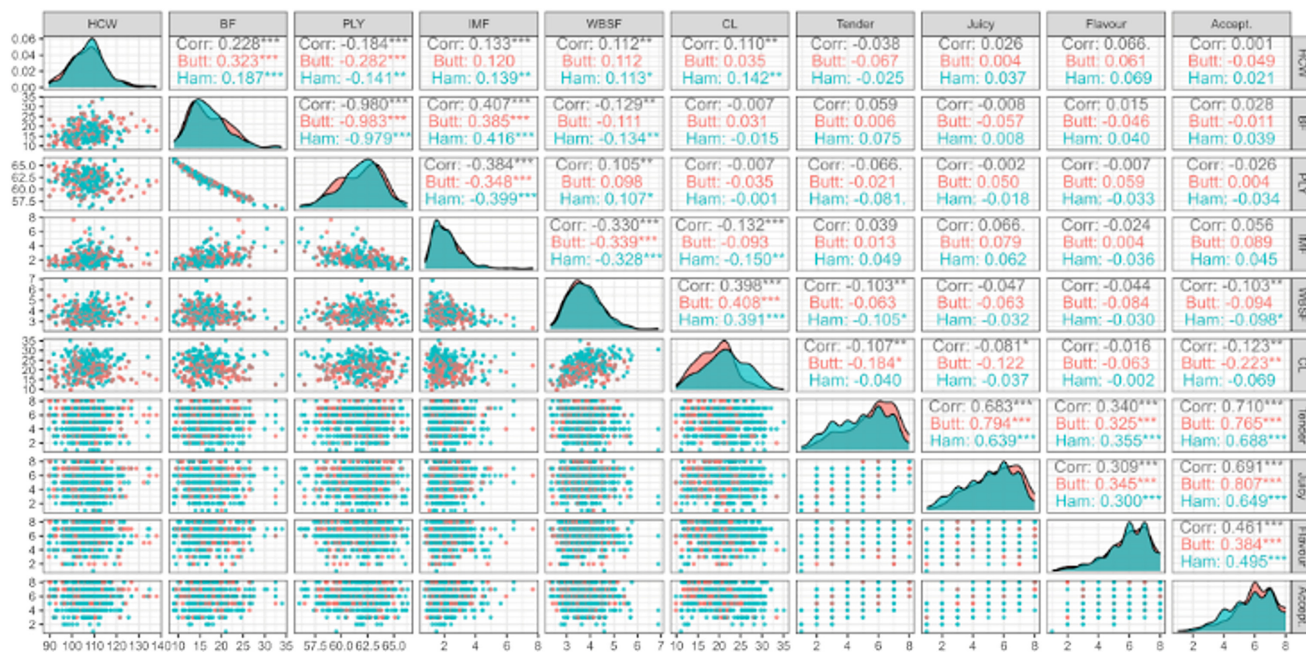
| | HCW | BF | PLY | IMF | WBSF | CL | Tender | Juicy | Flavour | Accept. | |
|---|---|---|---|---|---|---|---|---|---|---|---|
| 0.06 0.04 0.02 0.00 | | Corr: 0.228*** Butt: 0.323*** Ham: 0.187*** | Corr: -0.184*** Butt: -0.282*** Ham: -0.141** | Corr: 0.133*** Butt: 0.120 Ham: 0.139** | Corr: 0.112** Butt: 0.112 Ham: 0.113* | Corr: 0.110** Butt: 0.035 Ham: 0.142** | Corr: -0.038 Butt: -0.067 Ham: -0.025 | Corr: 0.026 Butt: 0.004 Ham: 0.037 | Corr: 0.066. Butt: 0.061 Ham: 0.069 | Corr: 0.001 Butt: -0.049 Ham: 0.021 | HCW |
| 35 30 25 20 15 10 | | | Corr: -0.980*** Butt: -0.983*** Ham: -0.979*** | Corr: 0.407*** Butt: 0.385*** Ham: 0.416*** | Corr: -0.129** Butt: -0.111 Ham: -0.134** | Corr: -0.007 Butt: 0.031 Ham: -0.015 | Corr: 0.059 Butt: 0.006 Ham: 0.075 | Corr: -0.008 Butt: -0.057 Ham: 0.008 | Corr: 0.015 Butt: -0.046 Ham: 0.040 | Corr: 0.028 Butt: -0.011 Ham: 0.039 | BF |
| 65.0 62.5 60.0 57.5 | | | | Corr: -0.384*** Butt: -0.348*** Ham: -0.399*** | Corr: 0.105** Butt: 0.098 Ham: 0.107* | Corr: -0.007 Butt: -0.035 Ham: -0.001 | Corr: -0.066. Butt: -0.021 Ham: -0.081. | Corr: -0.002 Butt: 0.050 Ham: -0.018 | Corr: -0.007 Butt: 0.059 Ham: -0.033 | Corr: -0.026 Butt: 0.004 Ham: -0.034 | PLY |
| 8 6 4 2 | | | | | Corr: -0.330*** Butt: -0.339*** Ham: -0.328*** | Corr: -0.132*** Butt: -0.093 Ham: -0.150** | Corr: 0.039 Butt: 0.013 Ham: 0.049 | Corr: 0.066. Butt: 0.079 Ham: 0.062 | Corr: -0.024 Butt: 0.004 Ham: -0.036 | Corr: 0.056 Butt: 0.089 Ham: 0.045 | IMF |
| 7 6 5 4 3 | | | | | | Corr: 0.398*** Butt: 0.408*** Ham: 0.391*** | Corr: -0.103** Butt: -0.063 Ham: -0.105* | Corr: -0.047 Butt: -0.063 Ham: -0.032 | Corr: -0.044 Butt: -0.084 Ham: -0.030 | Corr: -0.103** Butt: -0.094 Ham: -0.098* | WBSF |
| 35 30 25 20 15 10 | | | | | | | Corr: -0.107** Butt: -0.184* Ham: -0.040 | Corr: -0.081* Butt: -0.122 Ham: -0.037 | Corr: -0.016 Butt: -0.063 Ham: -0.002 | Corr: -0.123** Butt: -0.223** Ham: -0.069 | CL |
| 8 6 4 2 | | | | | | | | Corr: 0.683*** Butt: 0.794*** Ham: 0.639*** | Corr: 0.340*** Butt: 0.325*** Ham: 0.355*** | Corr: 0.710*** Butt: 0.765*** Ham: 0.688*** | Tender |
| 8 6 4 2 | | | | | | | | | Corr: 0.309*** Butt: 0.345*** Ham: 0.300*** | Corr: 0.691*** Butt: 0.807*** Ham: 0.649*** | Juicy |
| 8 6 4 2 | | | | | | | | | | Corr: 0.461*** Butt: 0.384*** Ham: 0.495*** | Flavour |
| 8 6 4 2 | | | | | | | | | | | Accept. |
| | 90 100 110 120 130 140 | 10 15 20 25 30 35 | 57.5 60.0 62.5 65.0 | 2 4 6 8 | 3 4 5 6 7 | 10 15 20 25 30 35 | 2 4 6 8 | 2 4 6 8 | 2 4 6 8 | 2 4 6 8 | |